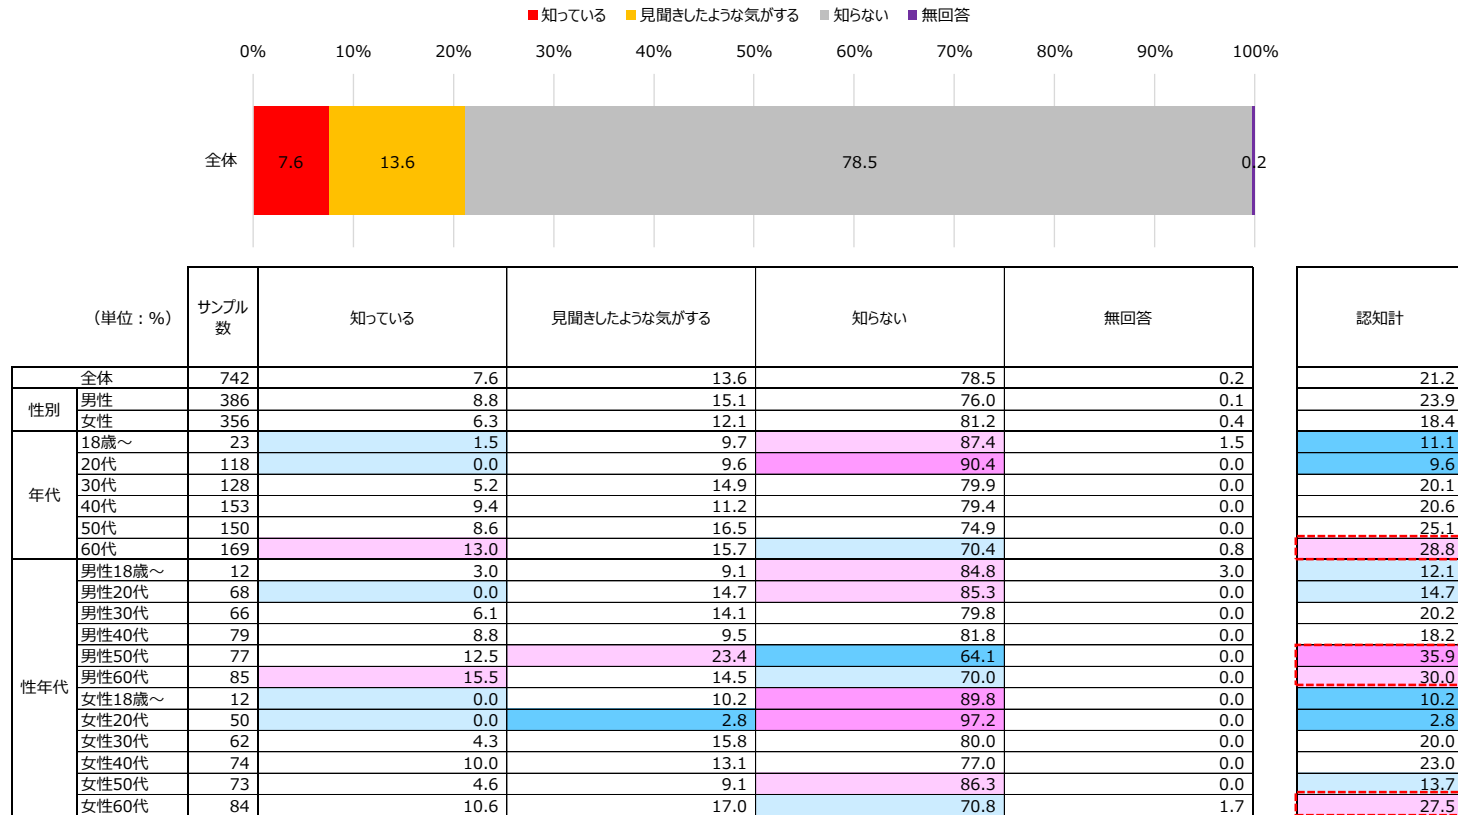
■知っている ■見聞きしたような気がする ■知らない ■無回答

0% 10% 20% 30% 40% 50% 60% 70% 80% 90% 100%

全体 7.6 13.6 78.5 0.2

| （単位：%） | | サンプル数 | 知っている | 見聞きしたような気がする | 知らない | 無回答 | 認知計 |
|---|---|---|---|---|---|---|---|
| | 全体 | 742 | 7.6 | 13.6 | 78.5 | 0.2 | 21.2 |
| 性別 | 男性 | 386 | 8.8 | 15.1 | 76.0 | 0.1 | 23.9 |
| | 女性 | 356 | 6.3 | 12.1 | 81.2 | 0.4 | 18.4 |
| 年代 | 18歳～ | 23 | 1.5 | 9.7 | 87.4 | 1.5 | 11.1 |
| | 20代 | 118 | 0.0 | 9.6 | 90.4 | 0.0 | 9.6 |
| | 30代 | 128 | 5.2 | 14.9 | 79.9 | 0.0 | 20.1 |
| | 40代 | 153 | 9.4 | 11.2 | 79.4 | 0.0 | 20.6 |
| | 50代 | 150 | 8.6 | 16.5 | 74.9 | 0.0 | 25.1 |
| | 60代 | 169 | 13.0 | 15.7 | 70.4 | 0.8 | 28.8 |
| 性年代 | 男性18歳～ | 12 | 3.0 | 9.1 | 84.8 | 3.0 | 12.1 |
| | 男性20代 | 68 | 0.0 | 14.7 | 85.3 | 0.0 | 14.7 |
| | 男性30代 | 66 | 6.1 | 14.1 | 79.8 | 0.0 | 20.2 |
| | 男性40代 | 79 | 8.8 | 9.5 | 81.8 | 0.0 | 18.2 |
| | 男性50代 | 77 | 12.5 | 23.4 | 64.1 | 0.0 | 35.9 |
| | 男性60代 | 85 | 15.5 | 14.5 | 70.0 | 0.0 | 30.0 |
| | 女性18歳～ | 12 | 0.0 | 10.2 | 89.8 | 0.0 | 10.2 |
| | 女性20代 | 50 | 0.0 | 2.8 | 97.2 | 0.0 | 2.8 |
| | 女性30代 | 62 | 4.3 | 15.8 | 80.0 | 0.0 | 20.0 |
| | 女性40代 | 74 | 10.0 | 13.1 | 77.0 | 0.0 | 23.0 |
| | 女性50代 | 73 | 4.6 | 9.1 | 86.3 | 0.0 | 13.7 |
| | 女性60代 | 84 | 10.6 | 17.0 | 70.8 | 1.7 | 27.5 |